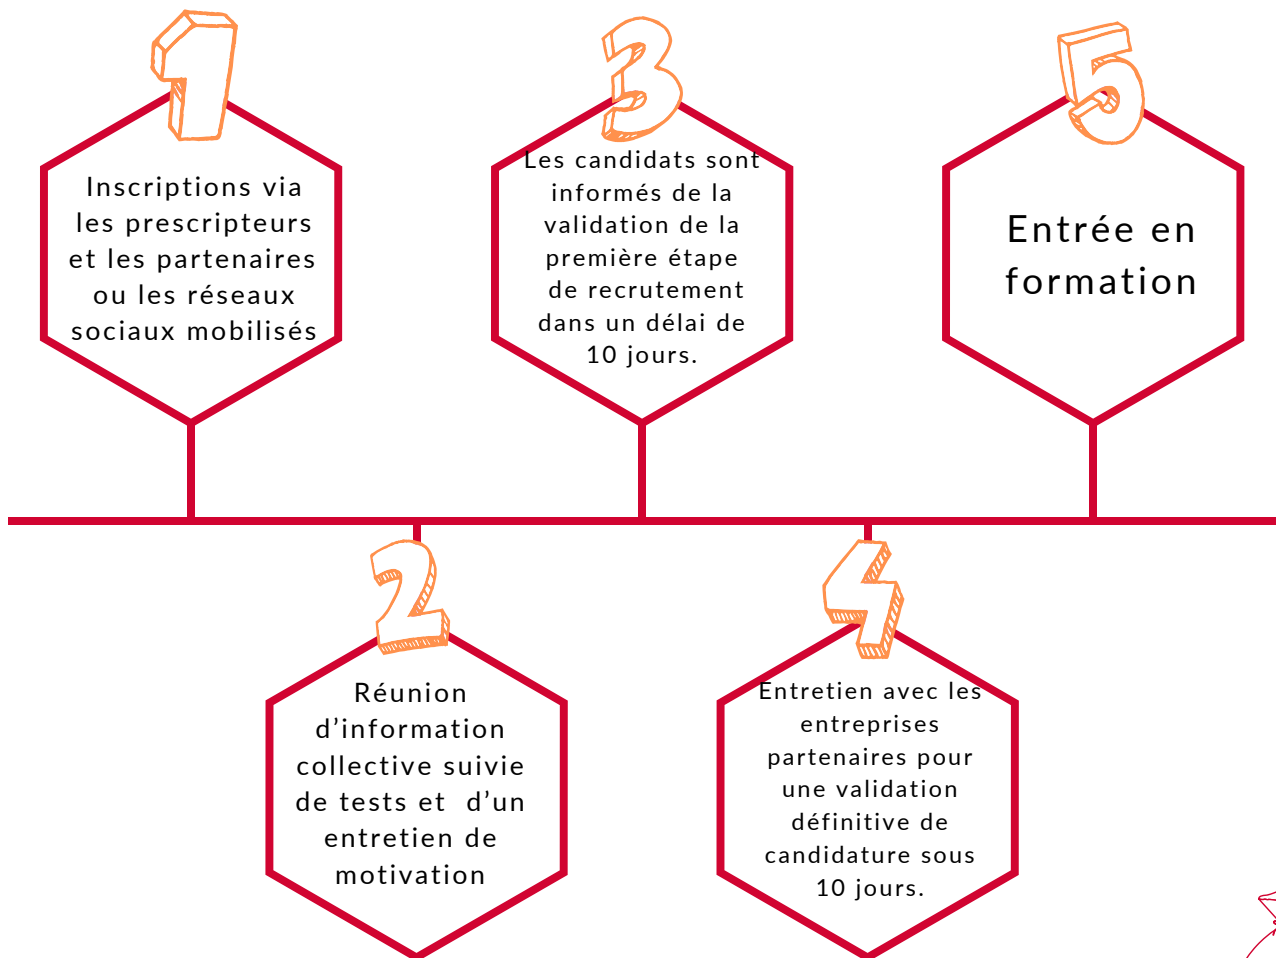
1

Inscriptions via les prescripteurs et les partenaires ou les réseaux sociaux mobilisés

3

Les candidats sont informés de la validation de la première étape de recrutement dans un délai de 10 jours.

5

Entrée en formation

2

Réunion d'information collective suivie de tests et d'un entretien de motivation

4

Entretien avec les entreprises partenaires pour une validation définitive de candidature sous 10 jours.